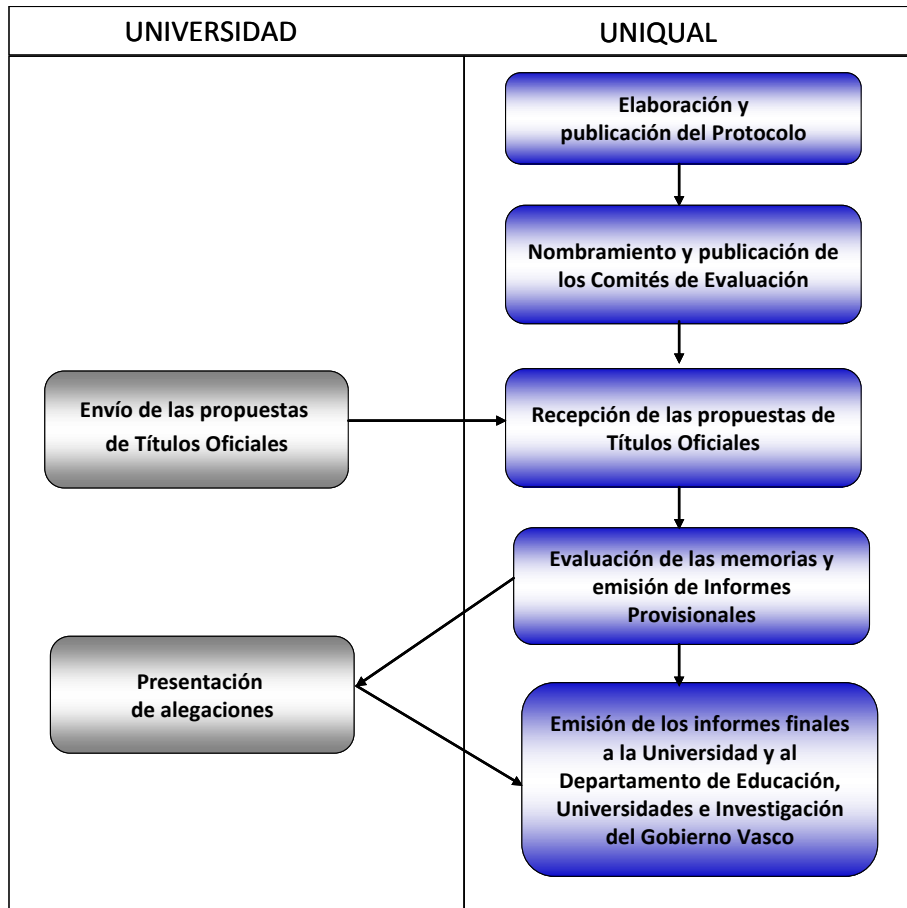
| UNIVERSIDAD | UNIQUAL |
|---|---|

Elaboración y publicación del Protocolo

Nombramiento y publicación de los Comités de Evaluación

Envío de las propuestas de Títulos Oficiales

Recepción de las propuestas de Títulos Oficiales

Evaluación de las memorias y emisión de Informes Provisionales

Presentación de alegaciones

Emisión de los informes finales a la Universidad y al Departamento de Educación, Universidades e Investigación del Gobierno Vasco